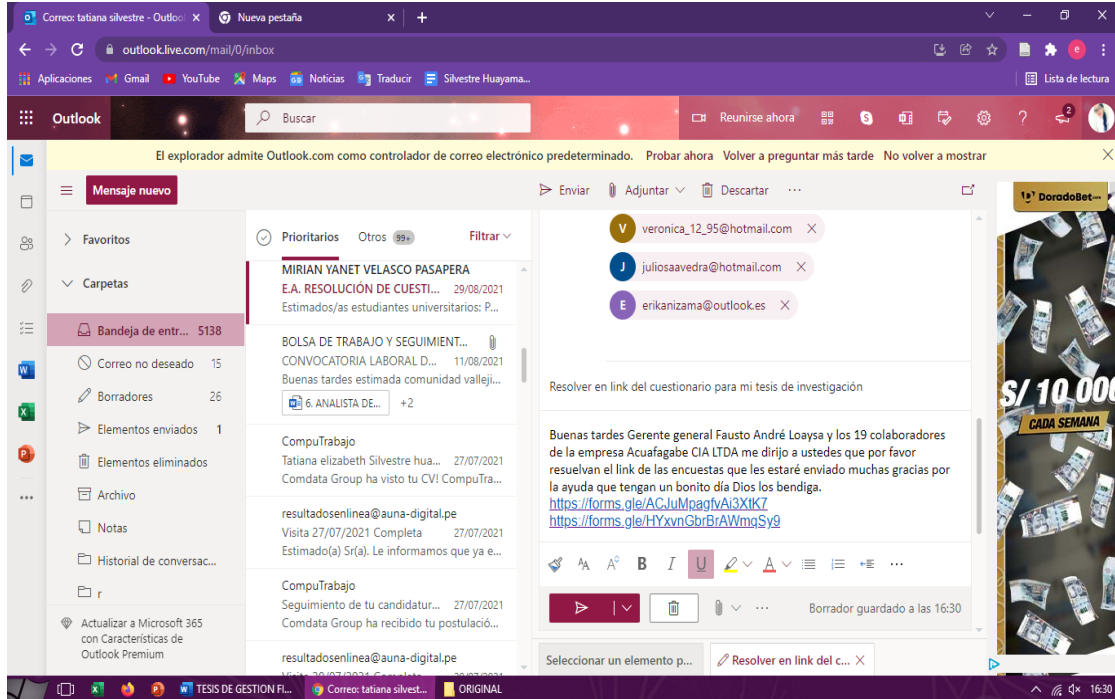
Correo: tatiana silvestre - Outlook ×
Nueva pestaña ×
+
outlook.live.com/mail/0/inbox
Aplicaciones Gmail YouTube Maps Noticias Traducir Silvestre Huayama...
Lista de lectura
Outlook
Buscar
Reunirse ahora
2
El explorador admite Outlook.com como controlador de correo electrónico predeterminado. Probar ahora Volver a preguntar más tarde No volver a mostrar
Mensaje nuevo
Favoritos
Carpetas
Bandeja de entr... 5138
Correo no deseado 15
Borradores 26
Elementos enviados 1
Elementos eliminados
Archivo
Notas
Historial de conversac...
r
Actualizar a Microsoft 365 con Características de Outlook Premium
Prioritarios Otros 99+ Filtrar
MIRIAN YANET VELASCO PASAPERA
E.A. RESOLUCIÓN DE CUESTI... 29/08/2021
Estimados/as estudiantes universitarios: P...
BOLSA DE TRABAJO Y SEGUIMIENT...
CONVOCATORIA LABORAL D... 11/08/2021
Buenas tardes estimada comunidad vallej...
6. ANALISTA DE... +2
CompuTrabajo
Tatiana elizabeth Silvestre hua... 27/07/2021
Comdata Group ha visto tu CV! CompuTra...
resultadosenlinea@auna-digital.pe
Visita 27/07/2021 Completa 27/07/2021
Estimado(a) Sr(a). Le informamos que ya e...
CompuTrabajo
Seguimiento de tu candidatur... 27/07/2021
Comdata Group ha recibido tu postulació...
resultadosenlinea@auna-digital.pe
Enviar Adjuntar Descartar ···
veronica_12_95@hotmail.com ×
juliosaavedra@hotmail.com ×
erikanizama@outlook.es ×
Resolver en link del cuestionario para mi tesis de investigación
Buenas tardes Gerente general Fausto André Loaysa y los 19 colaboradores de la empresa Acuafagabe CIA LTDA me dirijo a ustedes que por favor resuelvan el link de las encuestas que les estaré enviado muchas gracias por la ayuda que tengan un bonito día Dios los bendiga.
https://forms.gle/ACJuMpagfvAi3XtK7
https://forms.gle/HYxvnGbrBrAWmqSy9
B I U ···
Borrador guardado a las 16:30
Seleccionar un elemento p...
Resolver en link del c... ×
DoradoBet
S/ 10 000
CADA SEMANA
TESIS DE GESTION FI...
Correo: tatiana silvest...
ORIGINAL
16:30